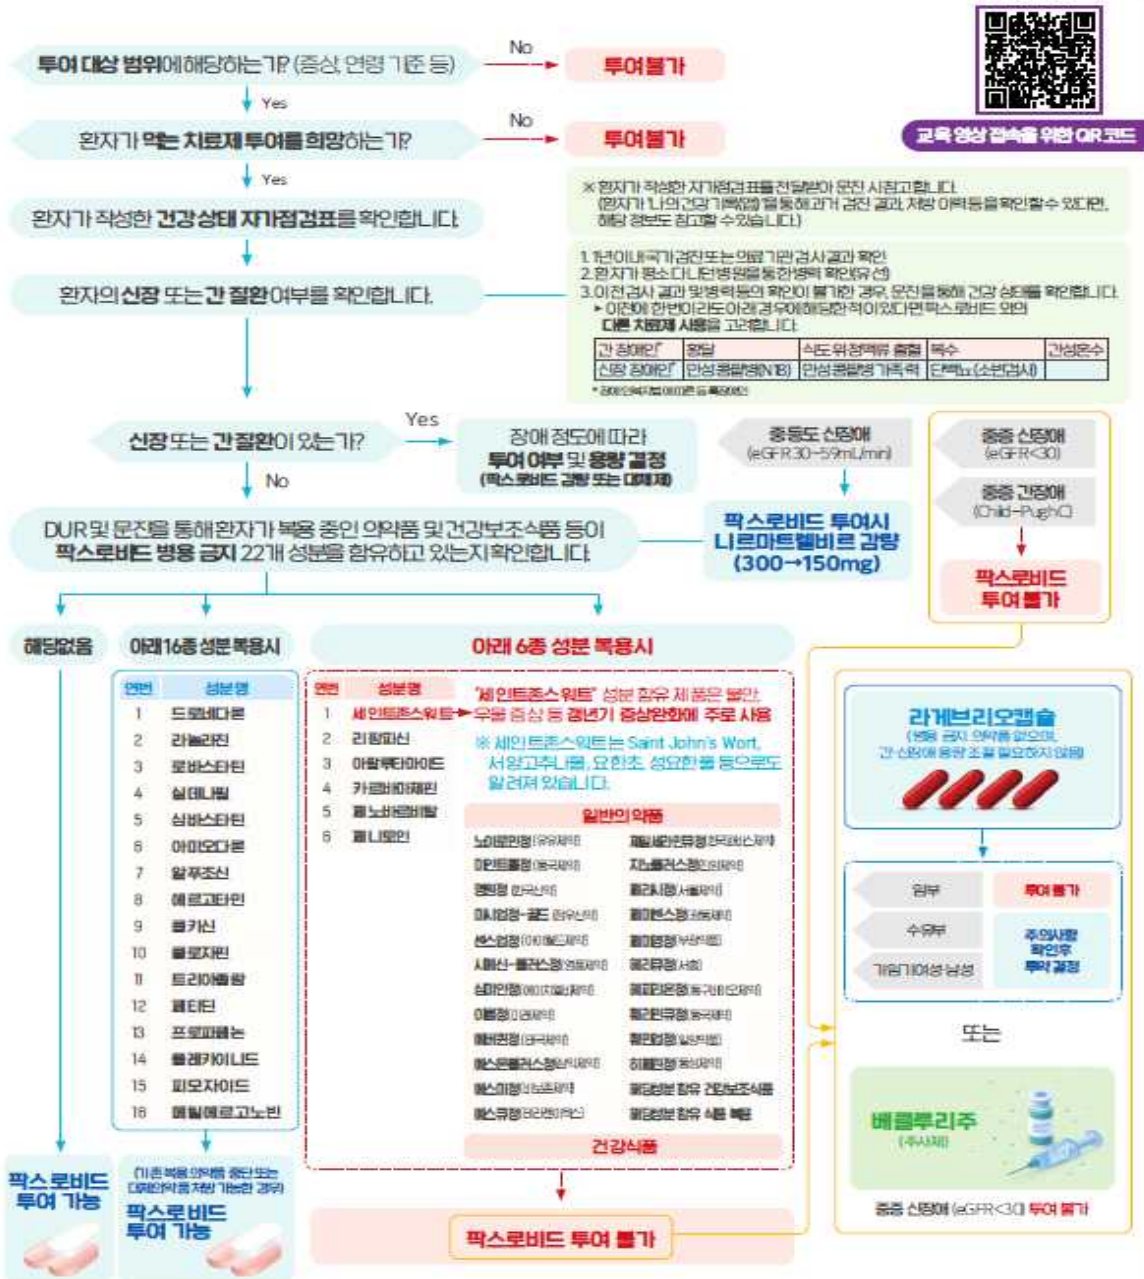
투여 대상 범위에 해당하는가? (증상, 연령 기준 등)

No

투여불가

Yes

환자가 먹는 치료제 투여를 희망하는가?

No

투여불가

교육 영상 접속을 위한 QR 코드

Yes

환자가 작성한 건강상태 자가점검표를 확인합니다.

※ 환자가 작성한 자가점검표를 전달받아 문진 시 참고합니다. (환자가 '나의건강기록앱'을 통해 과거 검진 결과, 처방 이력 등을 확인할 수 있다면, 해당 정보도 참고할 수 있습니다.)

환자의 신장 또는 간 질환 여부를 확인합니다.

1. 1년 이내 국가검진 또는 의료기관 검사결과 확인
2. 환자가 평소 다니던 병원을 통한 병력 확인(유선)
3. 이전 검사 결과 및 병력 등의 확인이 불가한 경우, 문진을 통해 건강 상태를 확인합니다.
▸ 이전에 한 번이라도 아래 경우에 해당한 적이 있다면 팍스로비드 외의 다른 치료제 사용을 고려합니다.

| 간 장애* | 황달 | 식도 위 정맥류 출혈 | 복수 | 간성혼수 |
|---|---|---|---|---|
| 신장 장애* | 만성콩팥병(N18) | 만성콩팥병 가족력 | 단백뇨(소변검사) | |

* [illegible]

신장 또는 간 질환이 있는가?

Yes

장애 정도에 따라 투여 여부 및 용량 결정 (팍스로비드 감량 또는 대체제)

중등도 신장애 (eGFR 30~59mL/min)

중증 신장애 (eGFR<30)

중증 간장애 (Child-Pugh C)

No

팍스로비드 투여시 니르마트렐비르 감량 (300→150mg)

팍스로비드 투여 불가

DUR 및 문진을 통해 환자가 복용 중인 의약품 및 건강보조식품 등이 팍스로비드 병용 금지 22개 성분을 함유하고 있는지 확인합니다.

해당없음

아래 16종 성분 복용시

| 연번 | 성분명 |
|---|---|
| 1 | 드로네다론 |
| 2 | 라놀라진 |
| 3 | 로바스타틴 |
| 4 | 실데나필 |
| 5 | 심바스타틴 |
| 6 | 아미오다론 |
| 7 | 알푸조신 |
| 8 | 에르고타민 |
| 9 | 콜키신 |
| 10 | 클로자핀 |
| 11 | 트리아졸람 |
| 12 | 페티딘 |
| 13 | 프로파페논 |
| 14 | 플레카이니드 |
| 15 | 피모자이드 |
| 16 | 메틸에르고노빈 |

아래 6종 성분 복용시

| 연번 | 성분명 |
|---|---|
| 1 | 세인트존스워트 |
| 2 | 리팜피신 |
| 3 | 아팔루타마이드 |
| 4 | 카르바마제핀 |
| 5 | 페노바르비탈 |
| 6 | 페니토인 |

"세인트존스워트" 성분 함유 제품은 불안, 우울 증상 등 갱년기 증상완화에 주로 사용

※ 세인트존스워트는 Saint John's Wort, 서양고추나물, 요한초, 성요한풀 등으로도 알려져 있습니다.

일반의약품

노이로민정(유유제약)
마인트롤정(동국제약)
멘토정(한국신약)
미시업정-골드(한국신약)
센스업정(마더스제약)
시메신-플러스정(영풍제약)
심미안정(에이치엘비제약)
이템정(이연제약)
에버퀸정(대원제약)
에스트로겐플러스정(삼익제약)
에스미정(일동제약)
에스큐정(한국맥널티)
페밀세인트큐정(한국피엠지제약)
지노플러스정(일양약품)
훼라시정(서울제약)
훼미넥스정(삼익제약)
훼미원정(부광약품)
훼리큐정(서흥)
훼로민큐정(동국제약)
훼미노큐정(동국제약)
훼민업정(일양약품)
히페민정(동성제약)
불안 함유 건강보조식품
불안 함유 식품 복용

건강식품

팍스로비드 투여 불가

라게브리오캡슐 (병용 금지 의약품 없으며, 간·신장애 용량 조절 필요하지 않음)

임부 — 투여 불가
수유부
가임기 여성·남성
주의사항 확인 후 투약 결정

또는

베클루리주 (주사제)

중증 신장애(eGFR<30) 투여 불가

팍스로비드 투여 가능

(기존 복용 의약품 중단 또는 대체의약품 처방 가능한 경우) 팍스로비드 투여 가능